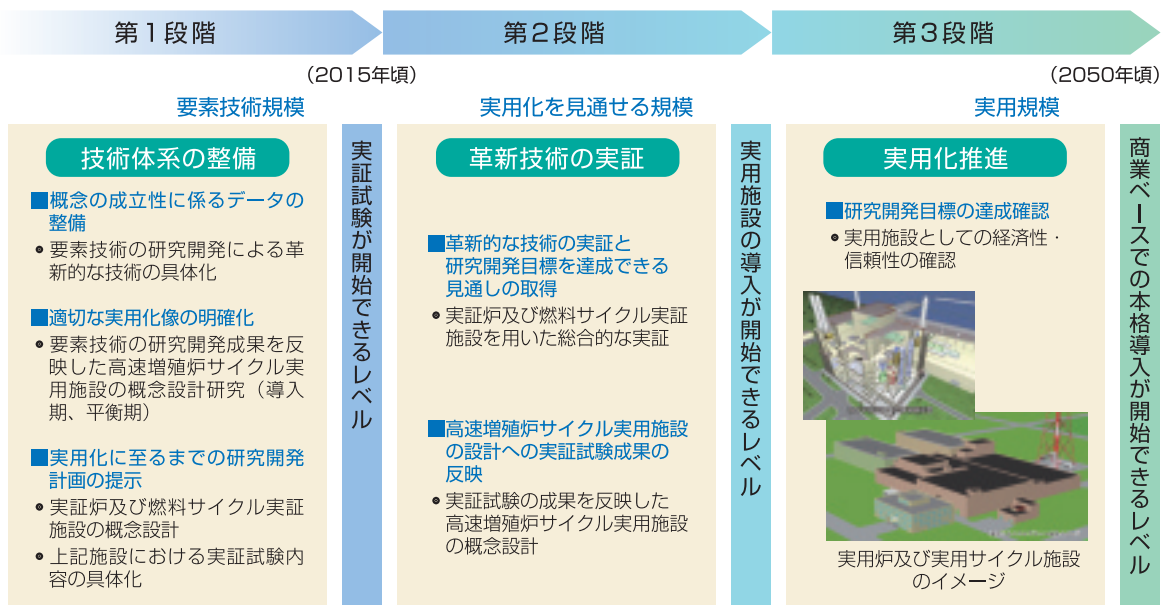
第１段階

第２段階

第３段階

（2015年頃）

（2050年頃）

要素技術規模

実用化を見通せる規模

実用規模

技術体系の整備

■概念の成立性に係るデータの整備

●要素技術の研究開発による革新的な技術の具体化

■適切な実用化像の明確化

●要素技術の研究開発成果を反映した高速増殖炉サイクル実用施設の概念設計研究（導入期、平衡期）

■実用化に至るまでの研究開発計画の提示

●実証炉及び燃料サイクル実証施設の概念設計

●上記施設における実証試験内容の具体化

実証試験が開始できるレベル

革新技術の実証

■革新的な技術の実証と研究開発目標を達成できる見通しの取得

●実証炉及び燃料サイクル実証施設を用いた総合的な実証

■高速増殖炉サイクル実用施設の設計への実証試験成果の反映

●実証試験の成果を反映した高速増殖炉サイクル実用施設の概念設計

実用施設の導入が開始できるレベル

実用化推進

■研究開発目標の達成確認

●実用施設としての経済性・信頼性の確認

実用炉及び実用サイクル施設のイメージ

商業ベースでの本格導入が開始できるレベル